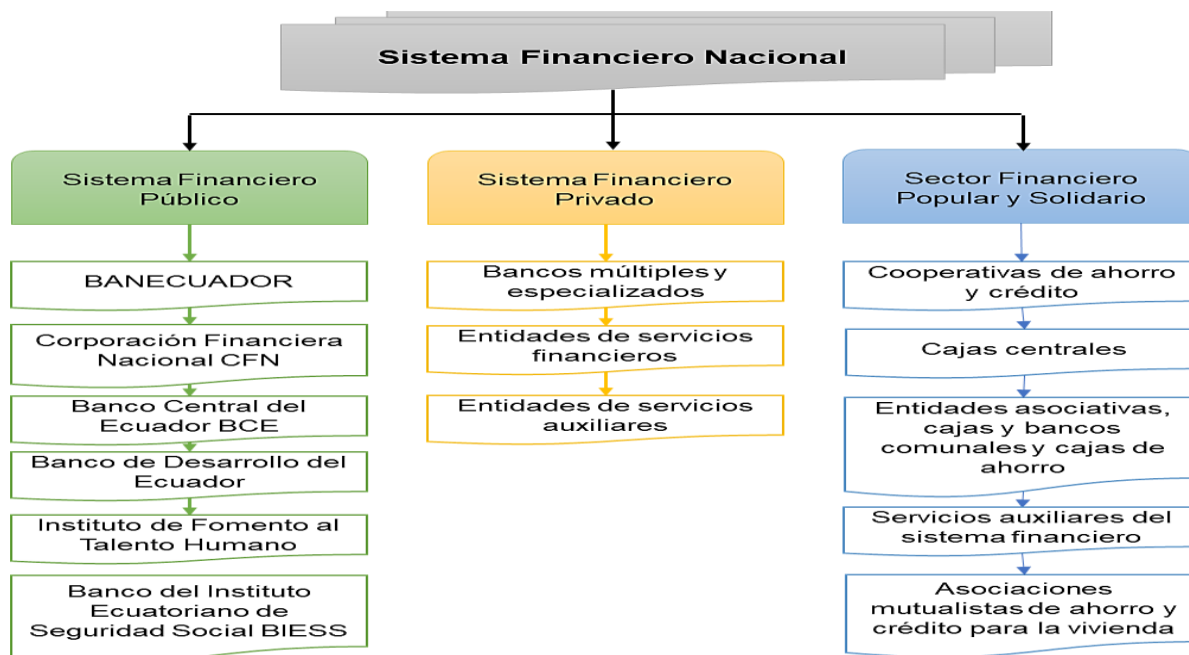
Sistema Financiero Nacional

Sistema Financiero Público

BANECUADOR

Corporación Financiera Nacional CFN

Banco Central del Ecuador BCE

Banco de Desarrollo del Ecuador

Instituto de Fomento al Talento Humano

Banco del Instituto Ecuatoriano de Seguridad Social BIESS

Sistema Financiero Privado

Bancos múltiples y especializados

Entidades de servicios financieros

Entidades de servicios auxiliares

Sector Financiero Popular y Solidario

Cooperativas de ahorro y crédito

Cajas centrales

Entidades asociativas, cajas y bancos comunales y cajas de ahorro

Servicios auxiliares del sistema financiero

Asociaciones mutualistas de ahorro y crédito para la vivienda